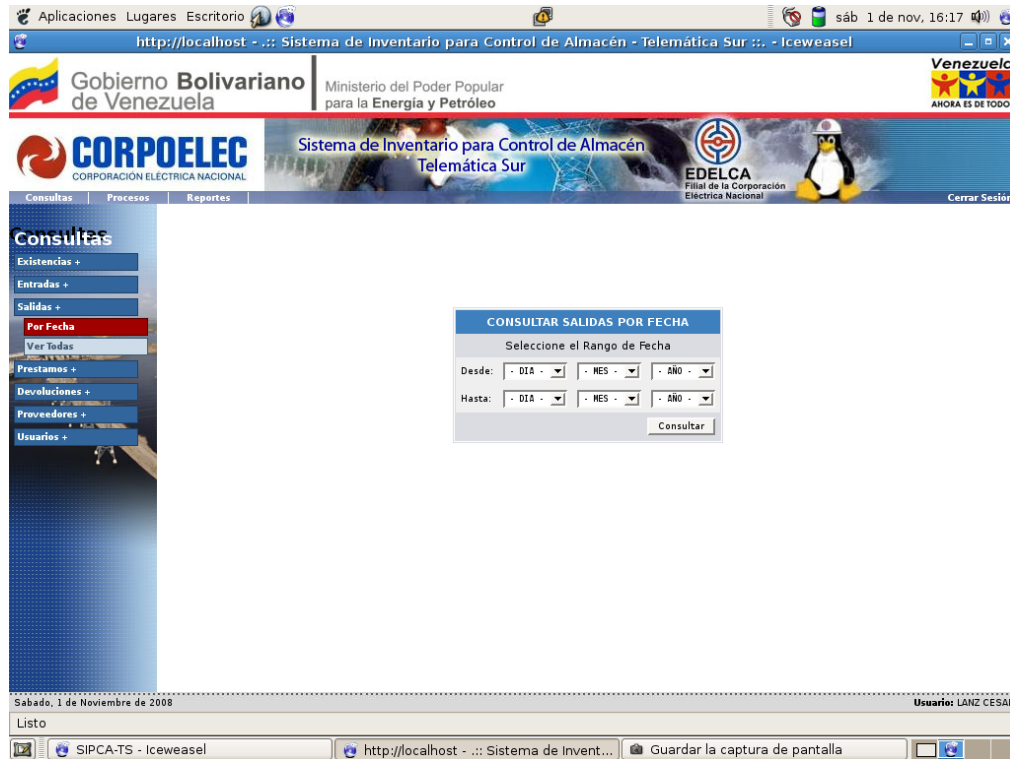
Aplicaciones Lugares Escritorio

sáb 1 de nov, 16:17

http://localhost - .:: Sistema de Inventario para Control de Almacén - Telemática Sur ::. - Iceweasel

Gobierno Bolivariano de Venezuela

Ministerio del Poder Popular para la Energía y Petróleo

Venezuela AHORA ES DE TODOS

CORPOELEC CORPORACIÓN ELÉCTRICA NACIONAL

Sistema de Inventario para Control de Almacén Telemática Sur

EDELCA Filial de la Corporación Eléctrica Nacional

Consultas | Procesos | Reportes

Cerrar Sesión

Consultas

Existencias +

Entradas +

Salidas +

Por Fecha

Ver Todas

Prestamos +

Devoluciones +

Proveedores +

Usuarios +

CONSULTAR SALIDAS POR FECHA

Seleccione el Rango de Fecha

| Desde: | - DIA - | - MES - | - AÑO - |
|---|---|---|---|
| Hasta: | - DIA - | - MES - | - AÑO - |

Consultar

Sabado, 1 de Noviembre de 2008

Usuario: LANZ CESA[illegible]

Listo

SIPCA-TS - Iceweasel

http://localhost - .:: Sistema de Invent...

Guardar la captura de pantalla